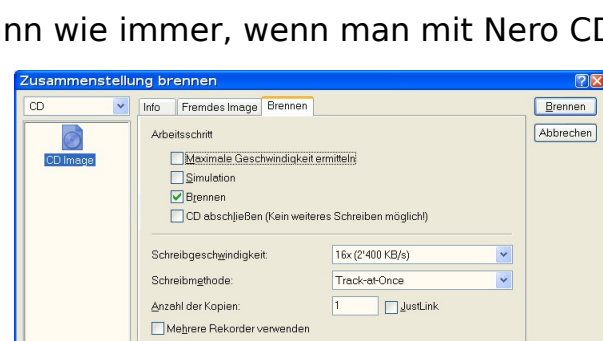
nn wie immer, wenn man mit Nero CD

Zusammenstellung brennen

CD

CD Image

Info | Fremdes Image | Brennen

Brennen

Abbrechen

Arbeitsschritt

Maximale Geschwindigkeit ermitteln

Simulation

Brennen

CD abschließen (Kein weiteres Schreiben möglich!)

Schreibgeschwindigkeit: 16x (2'400 KB/s)

Schreibmethode: Track-at-Once

Anzahl der Kopien: 1 JustLink

Mehrere Rekorder verwenden